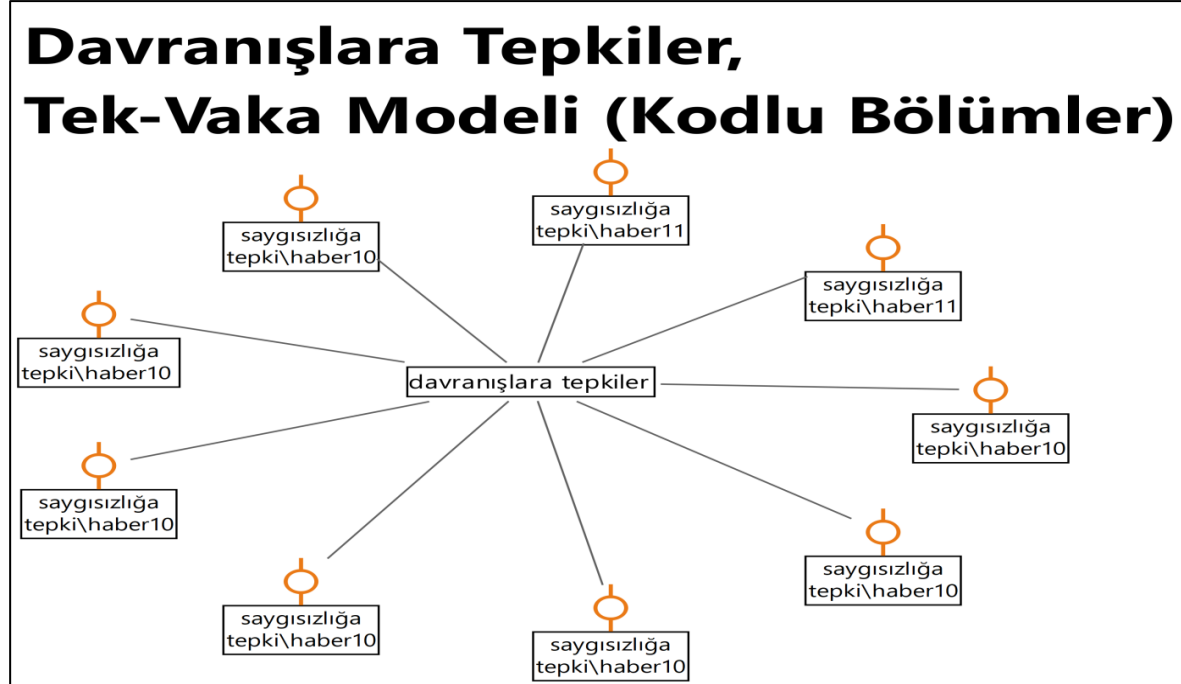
Davranışlara Tepkiler,
Tek-Vaka Modeli (Kodlu Bölümler)

saygısızlığa tepki\haber10

saygısızlığa tepki\haber11

saygısızlığa tepki\haber11

saygısızlığa tepki\haber10

davranışlara tepkiler

saygısızlığa tepki\haber10

saygısızlığa tepki\haber10

saygısızlığa tepki\haber10

saygısızlığa tepki\haber10

saygısızlığa tepki\haber10